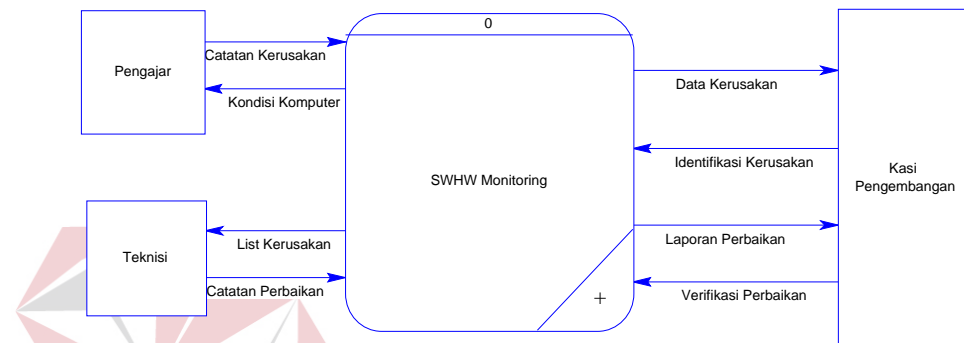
Pengajar

Catatan Kerusakan

Kondisi Komputer

0

SWHW Monitoring

+

Data Kerusakan

Identifikasi Kerusakan

Laporan Perbaikan

Verifikasi Perbaikan

Kasi Pengembangan

Teknisi

List Kerusakan

Catatan Perbaikan